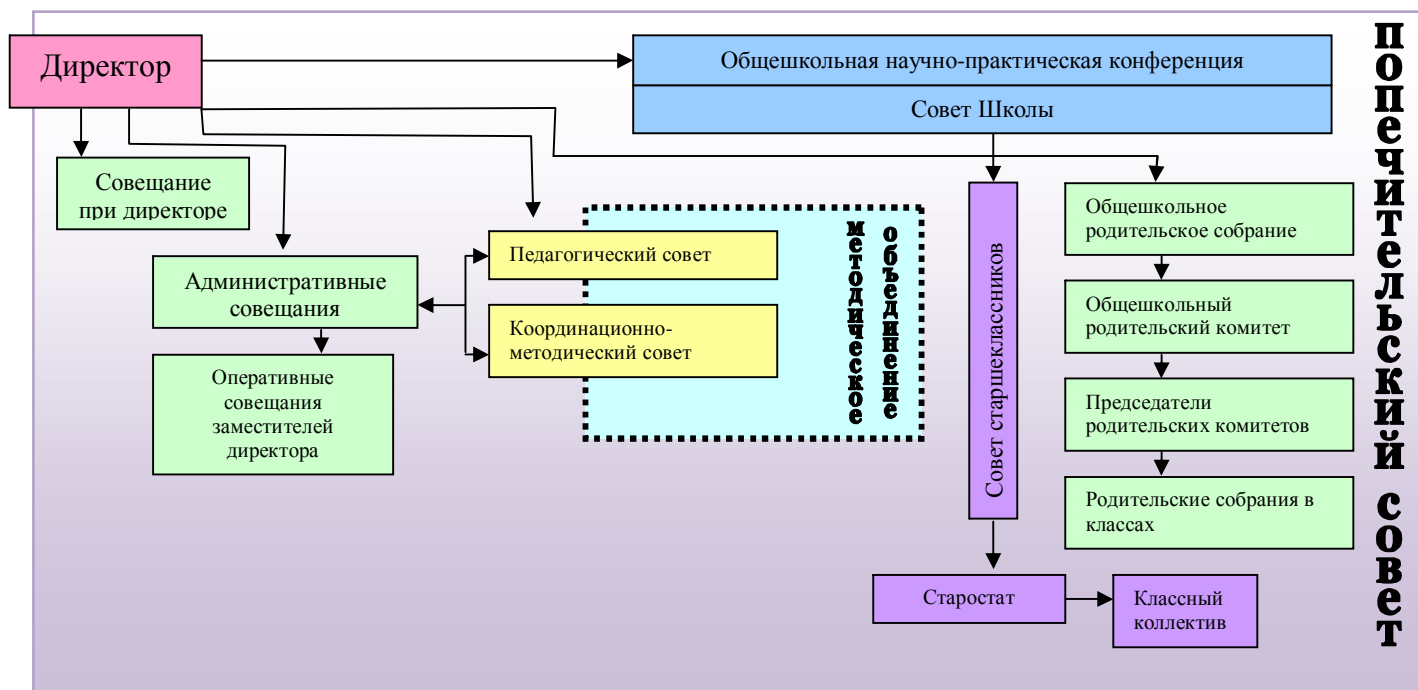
Директор

Общешкольная научно-практическая конференция

Совет Школы

Совещание при директоре

Административные совещания

Оперативные совещания заместителей директора

Педагогический совет

Координационно-методический совет

Методическое объединение

Совет старшеклассников

Общешкольное родительское собрание

Общешкольный родительский комитет

Председатели родительских комитетов

Родительские собрания в классах

Старостат

Классный коллектив

Попечительский совет